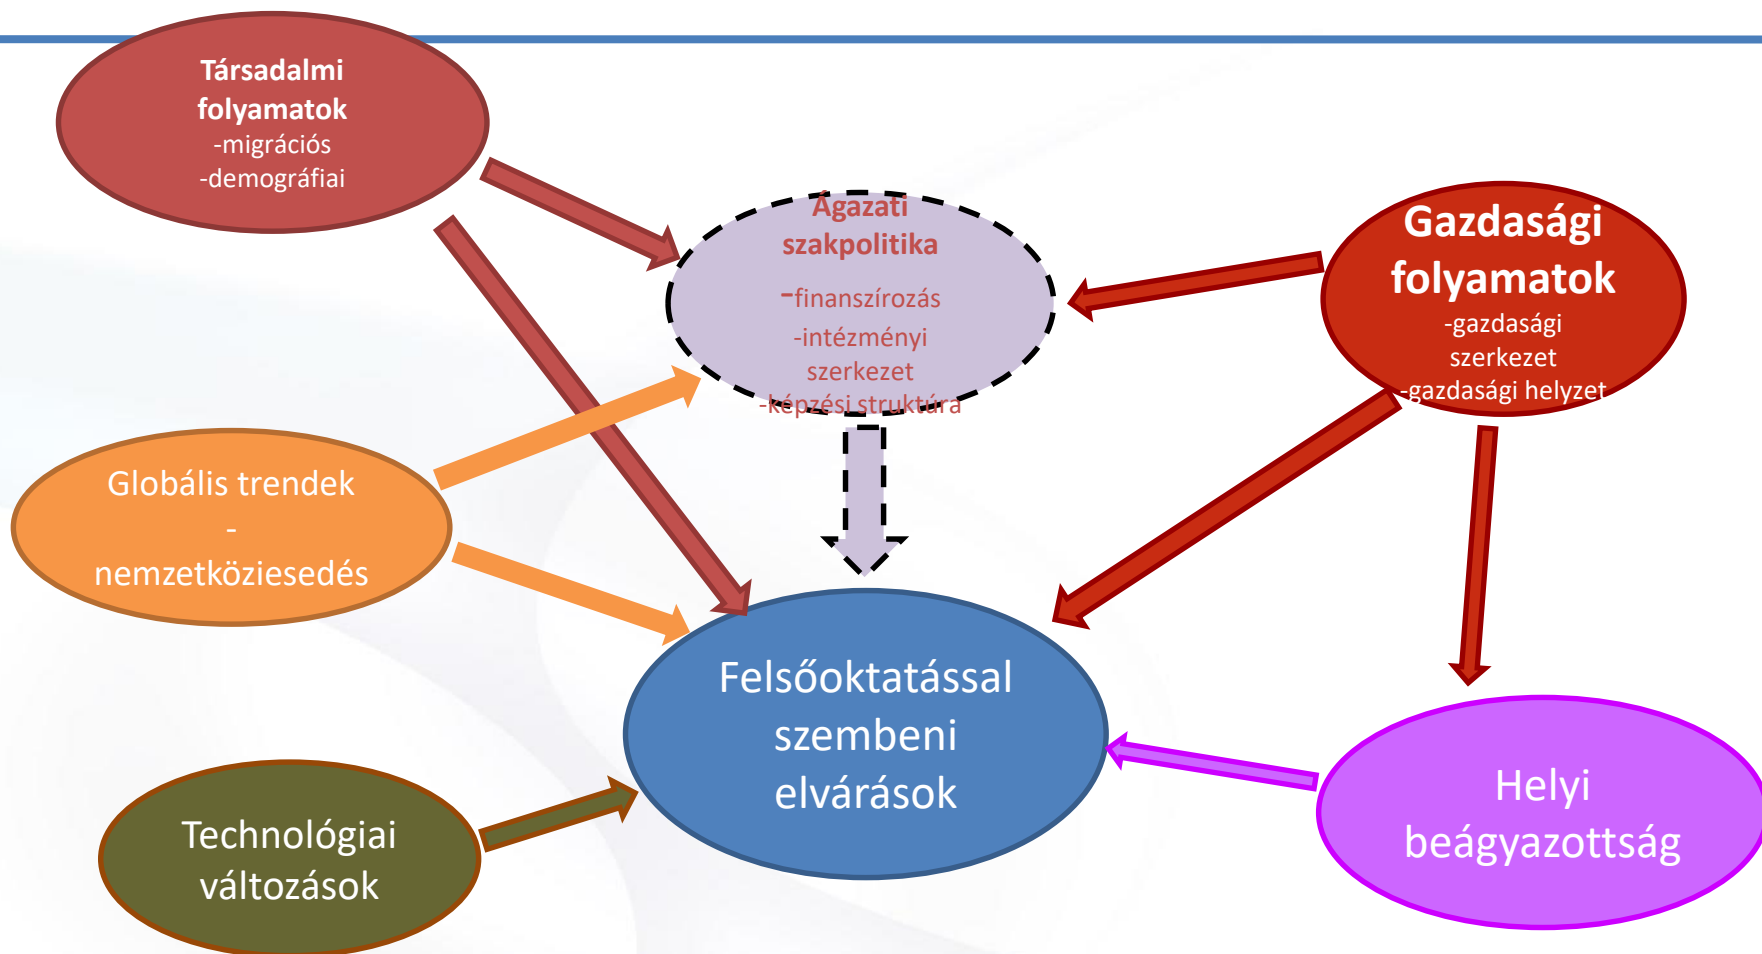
Társadalmi folyamatok
-migrációs
-demográfiai

Ágazati szakpolitika
-finanszírozás
-intézményi szerkezet
-képzési struktúra

Gazdasági folyamatok
-gazdasági szerkezet
-gazdasági helyzet

Globális trendek
-
nemzetköziesedés

Felsőoktatással szembeni elvárások

Technológiai változások

Helyi beágyazottság